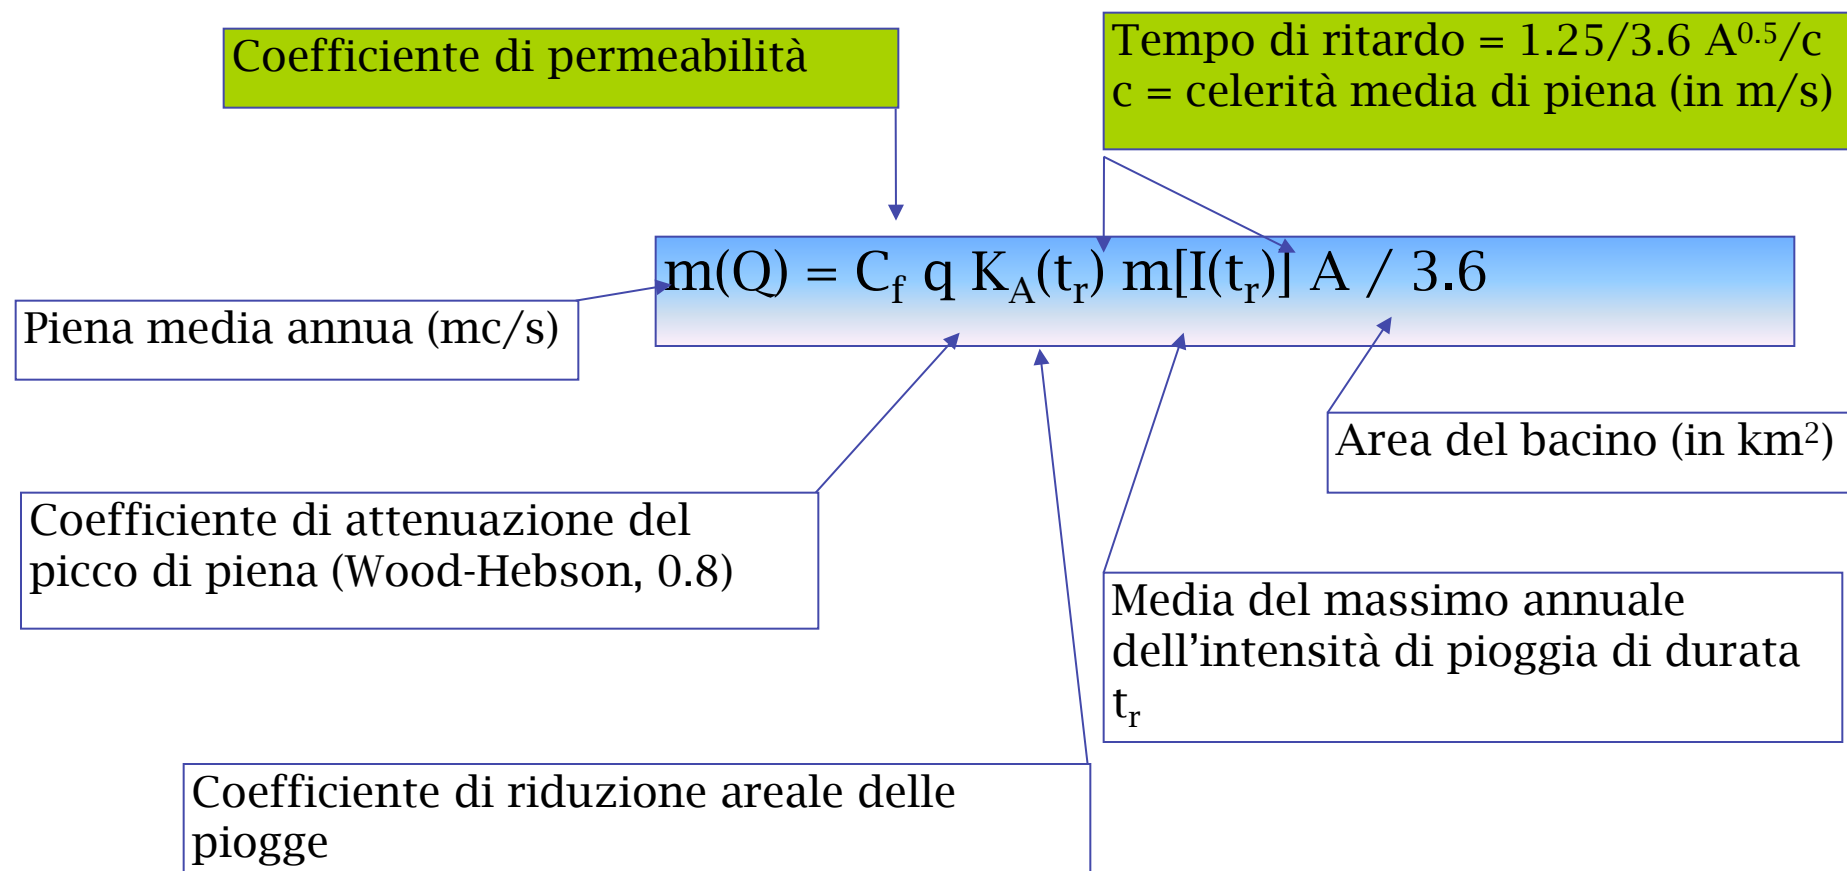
Coefficiente di permeabilità

Tempo di ritardo = 1.25/3.6 $A^{0.5}$/c
c = celerità media di piena (in m/s)

Piena media annua (mc/s)

$m(Q) = C_f\ q\ K_A(t_r)\ m[I(t_r)]\ A\ /\ 3.6$

Area del bacino (in km$^2$)

Coefficiente di attenuazione del picco di piena (Wood-Hebson, 0.8)

Media del massimo annuale dell'intensità di pioggia di durata $t_r$

Coefficiente di riduzione areale delle piogge